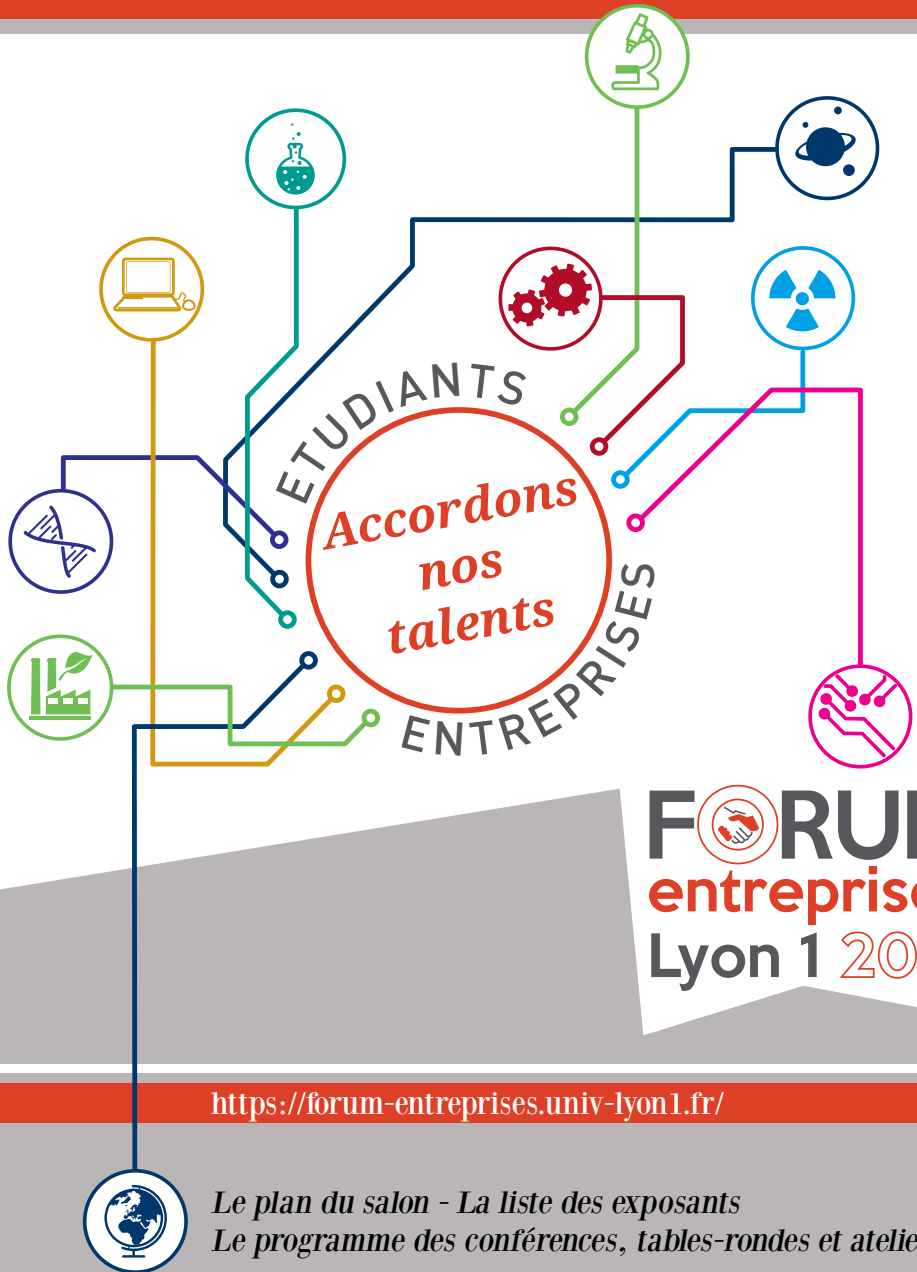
ETUDIANTS

Accordons nos talents

ENTREPRISES

ENTREPRISES

FORUM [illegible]
entreprises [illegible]
Lyon 1 20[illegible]

https://forum-entreprises.univ-lyon1.fr/

Le plan du salon - La liste des exposants
Le programme des conférences, tables-rondes et atelie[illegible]